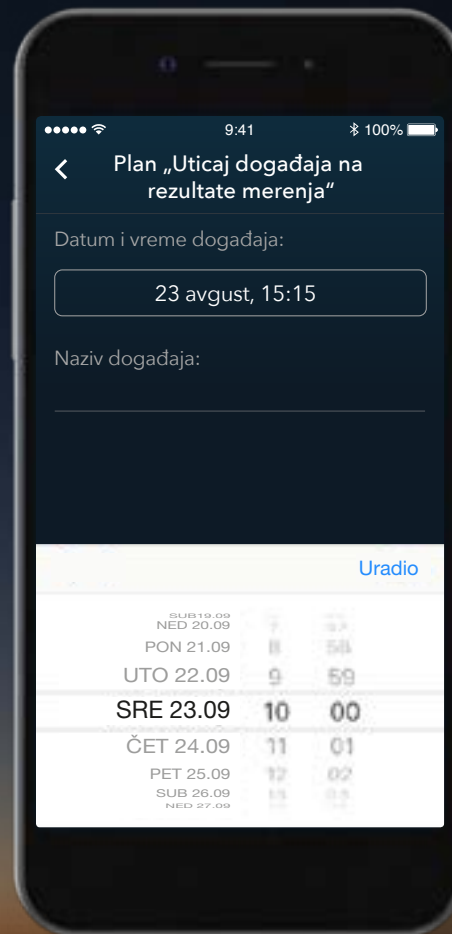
9:41

100%

Plan „Uticaj događaja na rezultate merenja“

Datum i vreme događaja:

23 avgust, 15:15

Naziv događaja:

Uradio

SUB19.09
NED 20.09 7 57
PON 21.09 8 58
UTO 22.09 9 59
SRE 23.09 10 00
ČET 24.09 11 01
PET 25.09 12 02
SUB 26.09 13 03
NED 27.09